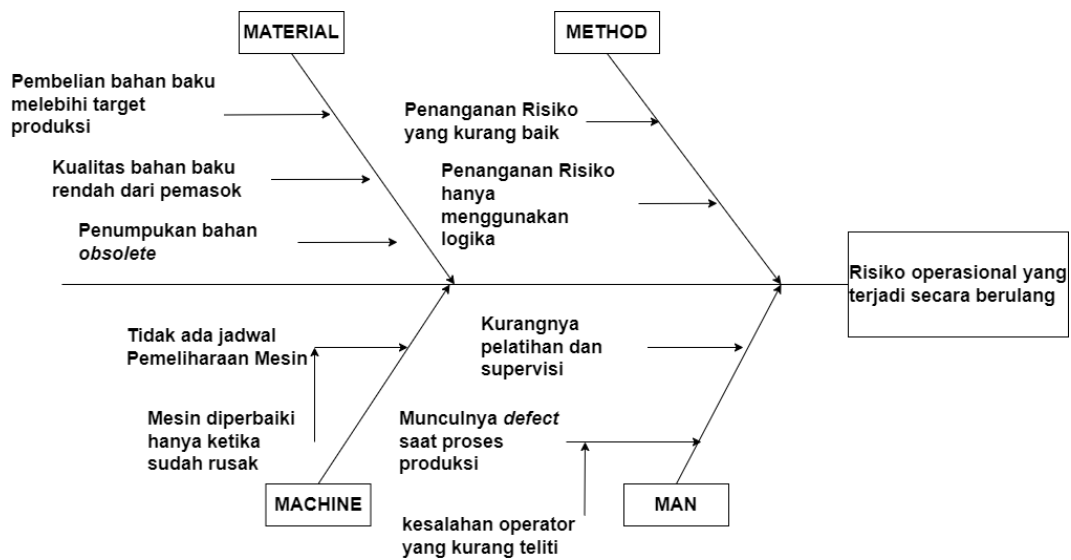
MATERIAL

Pembelian bahan baku melebihi target produksi

Kualitas bahan baku rendah dari pemasok

Penumpukan bahan *obsolete*

METHOD

Penanganan Risiko yang kurang baik

Penanganan Risiko hanya menggunakan logika

Risiko operasional yang terjadi secara berulang

Tidak ada jadwal Pemeliharaan Mesin

Mesin diperbaiki hanya ketika sudah rusak

MACHINE

Kurangnya pelatihan dan supervisi

Munculnya *defect* saat proses produksi

kesalahan operator yang kurang teliti

MAN